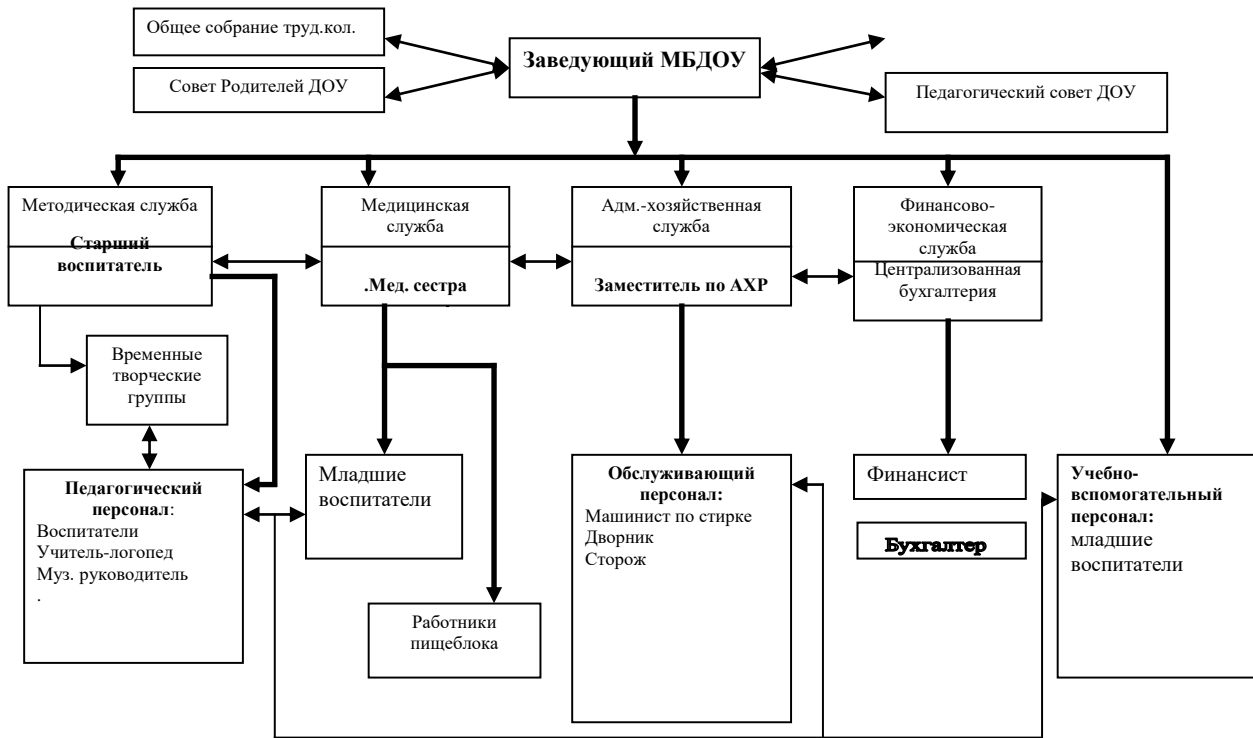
Общее собрание труд.кол.

Совет Родителей ДОУ

Заведующий МБДОУ

Педагогический совет ДОУ

Методическая служба

Старший воспитатель

Медицинская служба

.Мед. сестра

Адм.-хозяйственная служба

Заместитель по АХР

Финансово-экономическая служба

Централизованная бухгалтерия

Временные творческие группы

Педагогический персонал:
Воспитатели
Учитель-логопед
Муз. руководитель
.

Младшие воспитатели

Работники пищеблока

Обслуживающий персонал:
Машинист по стирке
Дворник
Сторож

Финансист

Бухгалтер

Учебно-вспомогательный персонал:
младшие воспитатели